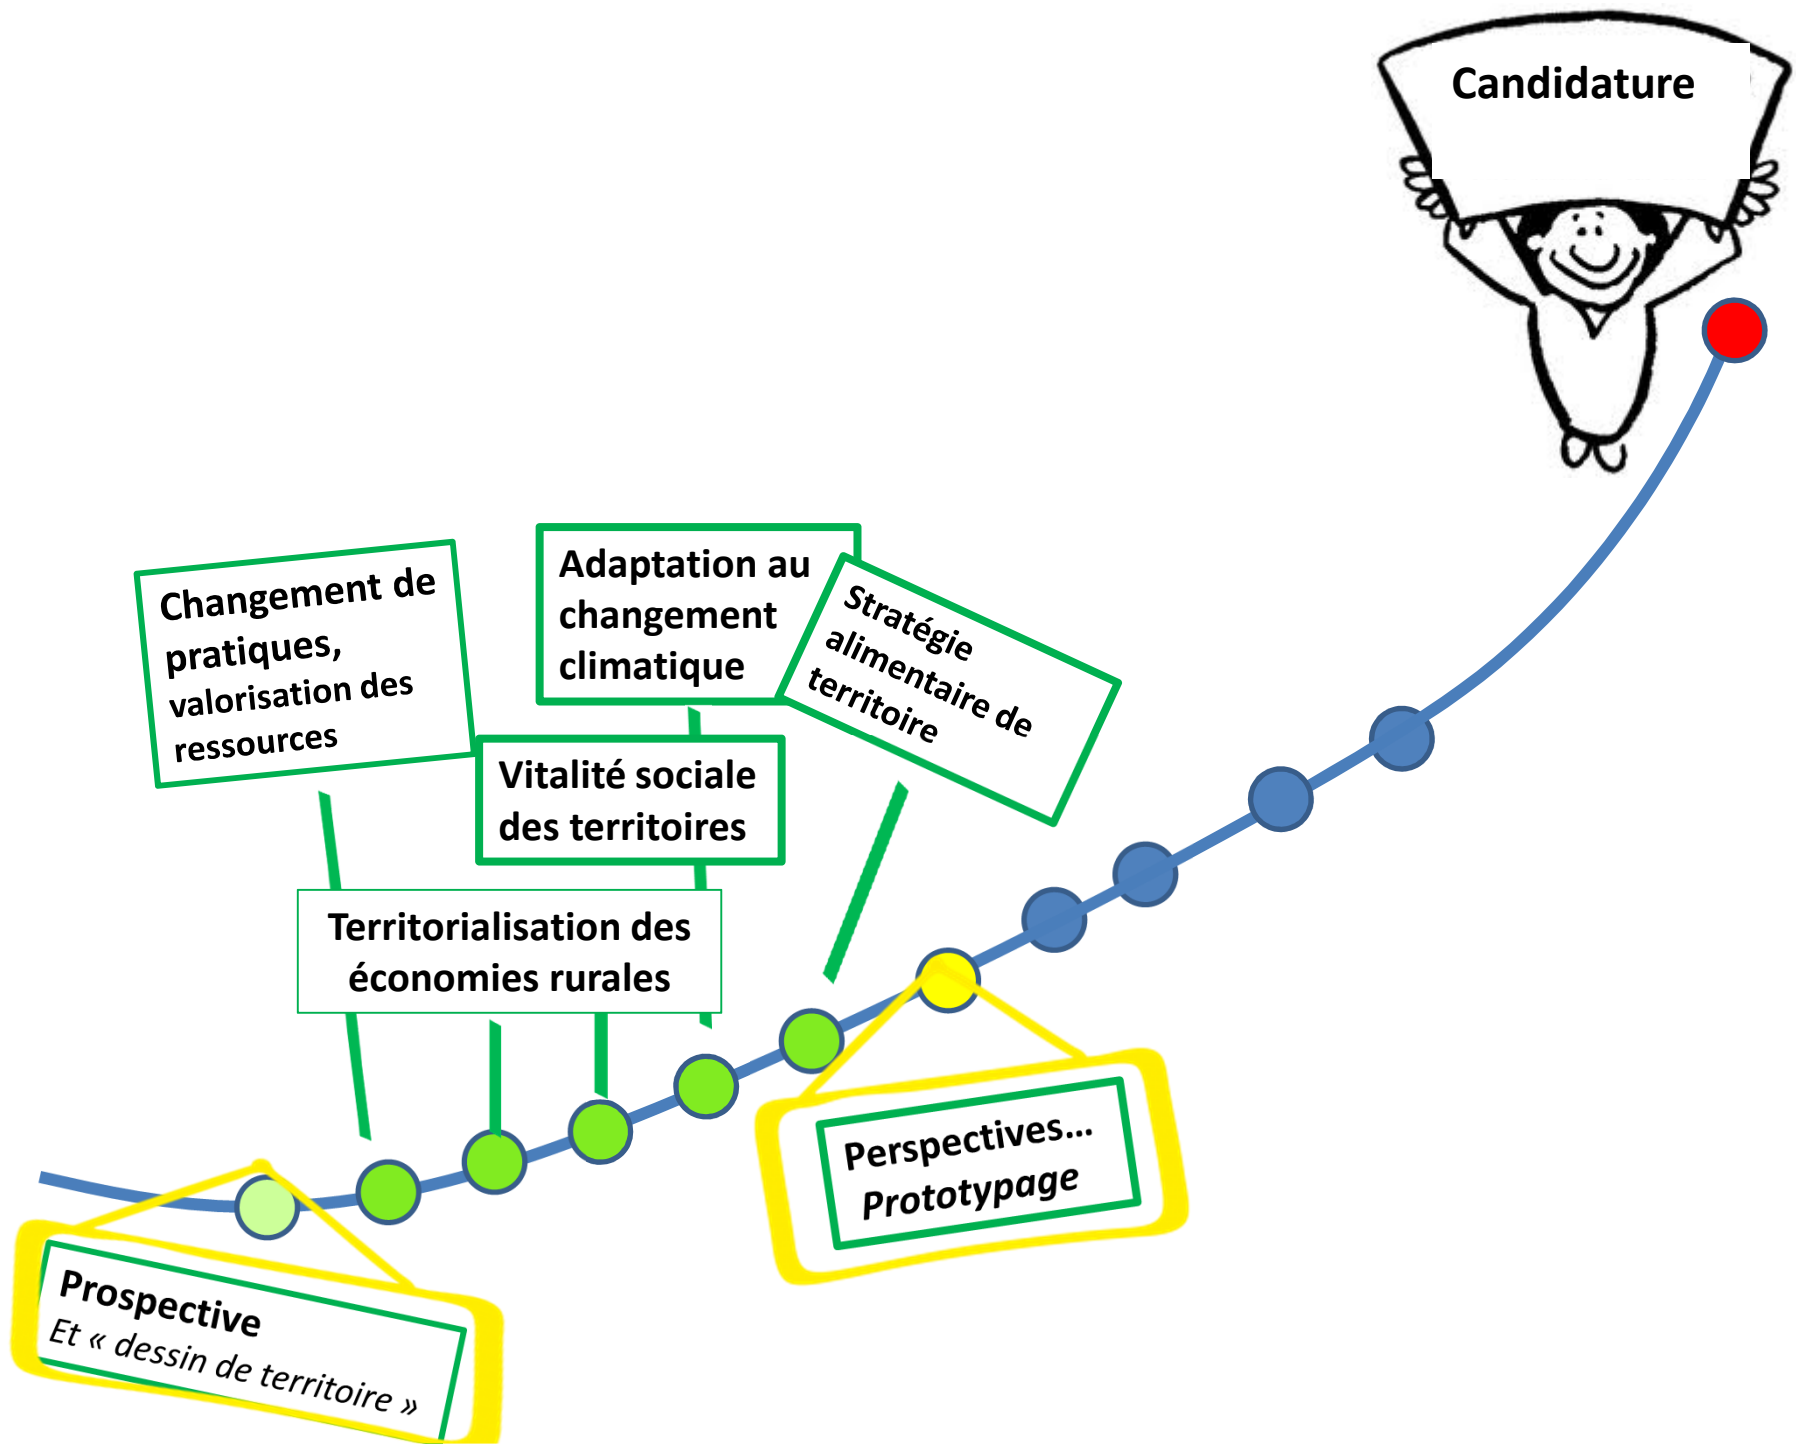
Candidature

Changement de pratiques, valorisation des ressources

Adaptation au changement climatique

Stratégie alimentaire de territoire

Vitalité sociale des territoires

Territorialisation des économies rurales

Perspectives…
Prototypage

Prospective
Et « dessin de territoire »